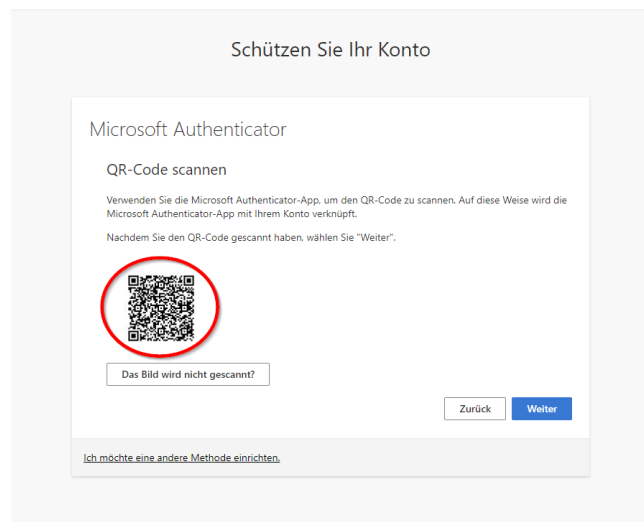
Schützen Sie Ihr Konto

Microsoft Authenticator

QR-Code scannen

Verwenden Sie die Microsoft Authenticator-App, um den QR-Code zu scannen. Auf diese Weise wird die Microsoft Authenticator-App mit Ihrem Konto verknüpft.

Nachdem Sie den QR-Code gescannt haben, wählen Sie "Weiter".

Das Bild wird nicht gescannt?

Zurück

Weiter

Ich möchte eine andere Methode einrichten.